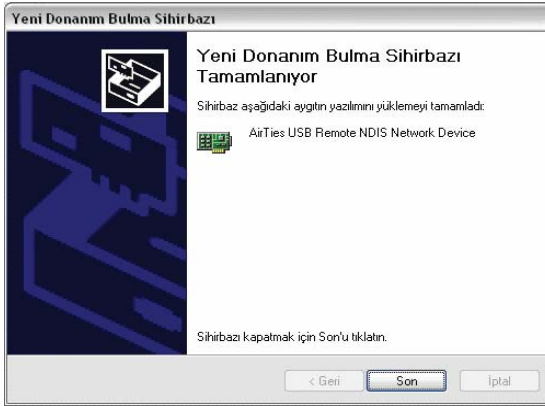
Yeni Donanım Bulma Sihirbazı

Yeni Donanım Bulma Sihirbazı Tamamlanıyor

Sihirbaz aşağıdaki aygıtın yazılımını yüklemeyi tamamladı:

AirTies USB Remote NDIS Network Device

Sihirbazı kapatmak için Son'u tıklatın.

< Geri
Son
İptal